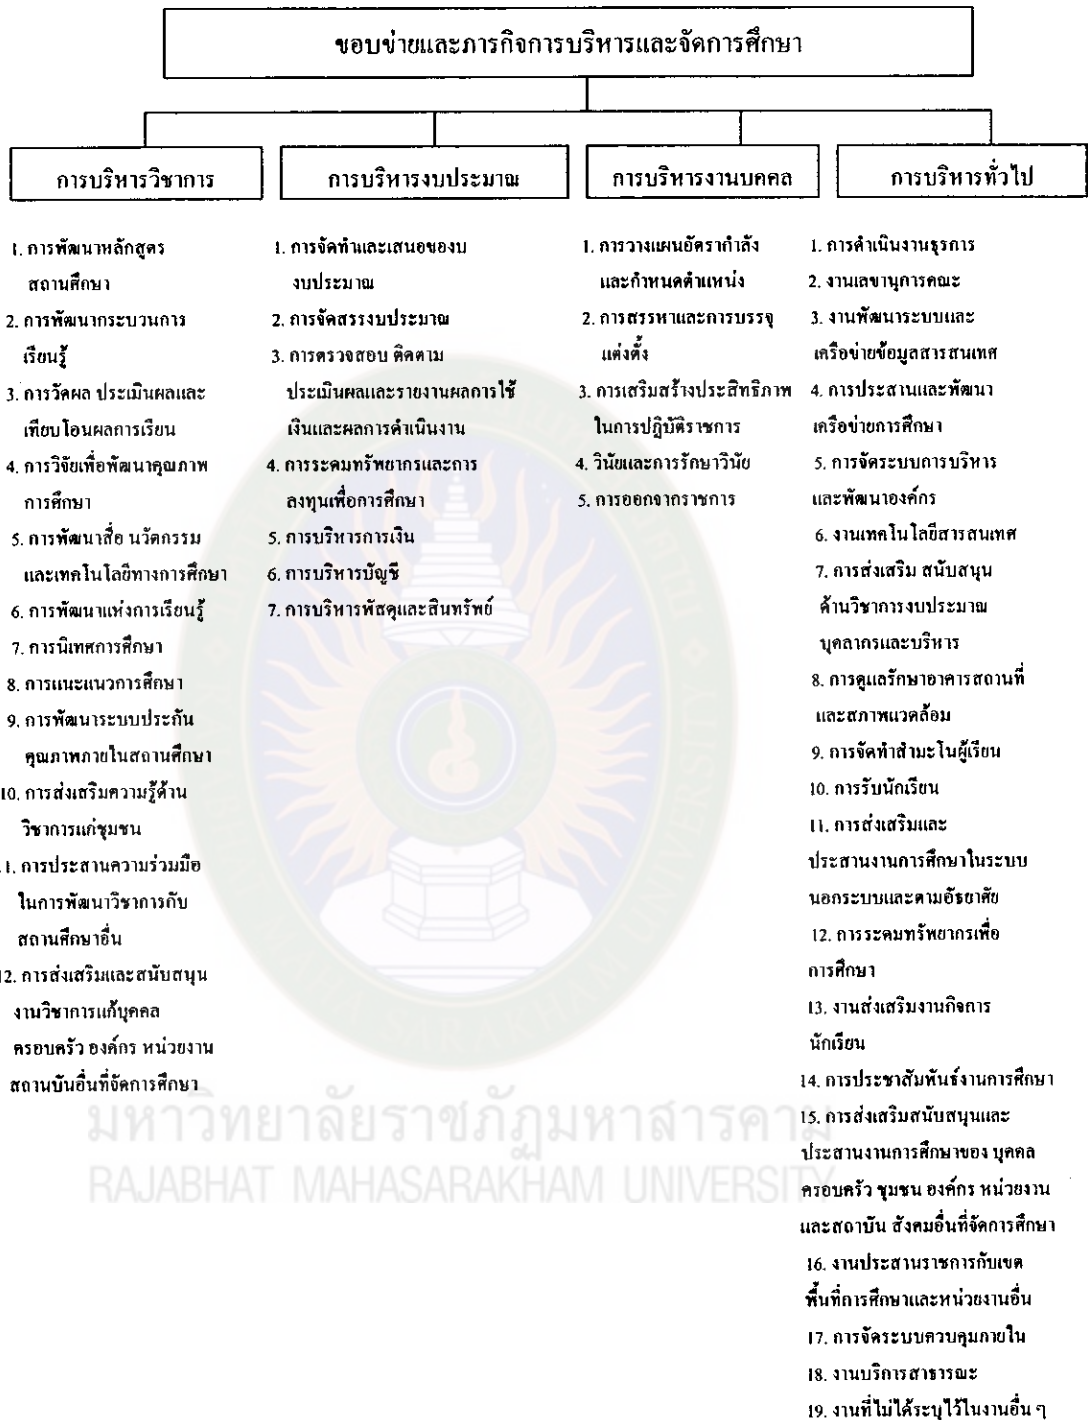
ขอบข่ายและภารกิจการบริหารและจัดการศึกษา

การบริหารวิชาการ

1. การพัฒนาหลักสูตรสถานศึกษา
2. การพัฒนากระบวนการเรียนรู้
3. การวัดผล ประเมินผลและเทียบโอนผลการเรียน
4. การวิจัยเพื่อพัฒนาคุณภาพการศึกษา
5. การพัฒนาสื่อ นวัตกรรมและเทคโนโลยีทางการศึกษา
6. การพัฒนาแห่งการเรียนรู้
7. การนิเทศการศึกษา
8. การแนะแนวการศึกษา
9. การพัฒนาระบบประกันคุณภาพภายในสถานศึกษา
10. การส่งเสริมความรู้ด้านวิชาการแก่ชุมชน
11. การประสานความร่วมมือในการพัฒนาวิชาการกับสถานศึกษาอื่น
12. การส่งเสริมและสนับสนุนงานวิชาการแก่บุคคล ครอบครัว องค์กร หน่วยงาน สถานบันอื่นที่จัดการศึกษา

การบริหารงบประมาณ

1. การจัดทำและเสนอของบงบประมาณ
2. การจัดสรรงบประมาณ
3. การตรวจสอบ ติดตาม ประเมินผลและรายงานผลการใช้เงินและผลการดำเนินงาน
4. การระดมทรัพยากรและการลงทุนเพื่อการศึกษา
5. การบริหารการเงิน
6. การบริหารบัญชี
7. การบริหารพัสดุและสินทรัพย์

การบริหารงานบุคคล

1. การวางแผนอัตรากำลังและกำหนดตำแหน่ง
2. การสรรหาและการบรรจุแต่งตั้ง
3. การเสริมสร้างประสิทธิภาพในการปฏิบัติราชการ
4. วินัยและการรักษาวินัย
5. การออกจากราชการ

การบริหารทั่วไป

1. การดำเนินงานธุรการ
2. งานเลขานุการคณะ
3. งานพัฒนาระบบและเครือข่ายข้อมูลสารสนเทศ
4. การประสานและพัฒนาเครือข่ายการศึกษา
5. การจัดระบบการบริหารและพัฒนาองค์กร
6. งานเทคโนโลยีสารสนเทศ
7. การส่งเสริม สนับสนุนด้านวิชาการงบประมาณบุคลากรและบริหาร
8. การดูแลรักษาอาคารสถานที่และสภาพแวดล้อม
9. การจัดทำสำมะโนผู้เรียน
10. การรับนักเรียน
11. การส่งเสริมและประสานงานการศึกษาในระบบนอกระบบและตามอัธยาศัย
12. การระดมทรัพยากรเพื่อการศึกษา
13. งานส่งเสริมงานกิจการนักเรียน
14. การประชาสัมพันธ์งานการศึกษา
15. การส่งเสริมสนับสนุนและประสานงานการศึกษาของ บุคคล ครอบครัว ชุมชน องค์กร หน่วยงาน และสถาบัน สังคมอื่นที่จัดการศึกษา
16. งานประสานราชการกับเขตพื้นที่การศึกษาและหน่วยงานอื่น
17. การจัดระบบควบคุมภายใน
18. งานบริการสาธารณะ
19. งานที่ไม่ได้ระบุไว้ในงานอื่น ๆ

มหาวิทยาลัยราชภัฏมหาสารคาม
RAJABHAT MAHASARAKHAM UNIVERSITY